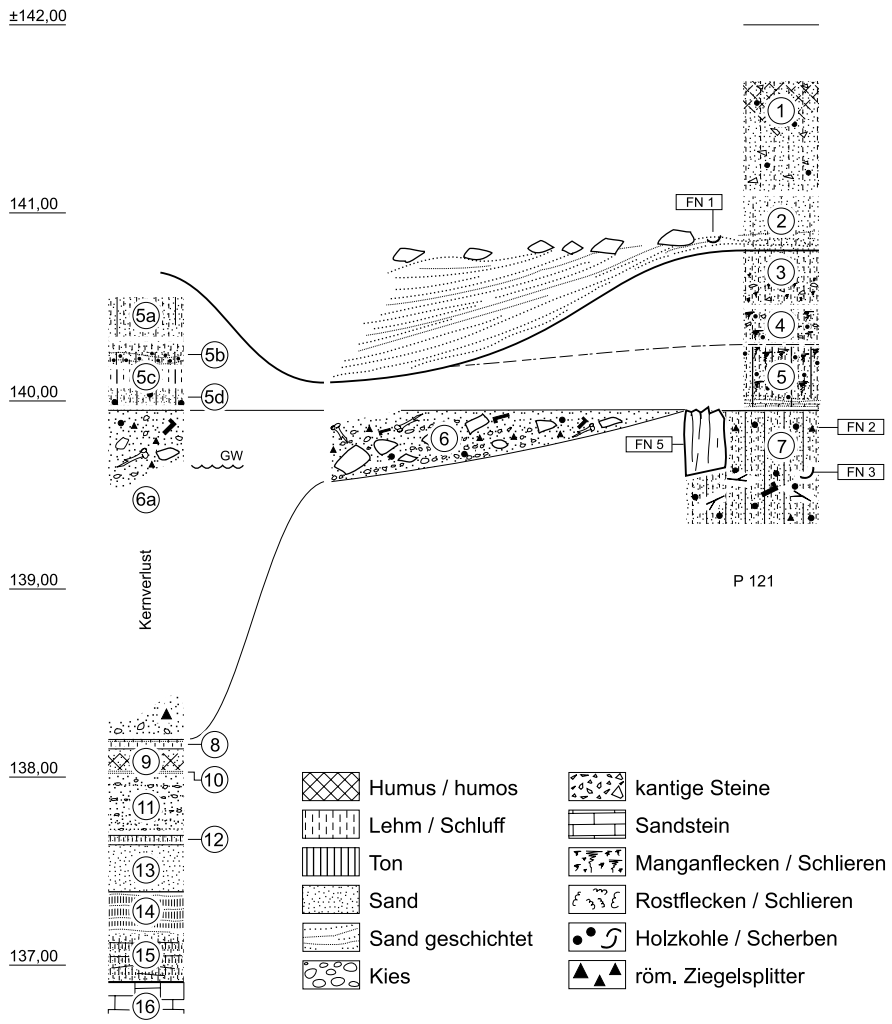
±142,00

141,00

140,00

139,00

138,00

137,00

1
2
3
4
5
FN 1
5a
5b
5c
5d
6
GW
6a
7
FN 2
FN 5
FN 3
Kernverlust
P 121
8
9
10
11
12
13
14
15
16

Humus / humos
Lehm / Schluff
Ton
Sand
Sand geschichtet
Kies
kantige Steine
Sandstein
Manganflecken / Schlieren
Rostflecken / Schlieren
Holzkohle / Scherben
röm. Ziegelsplitter